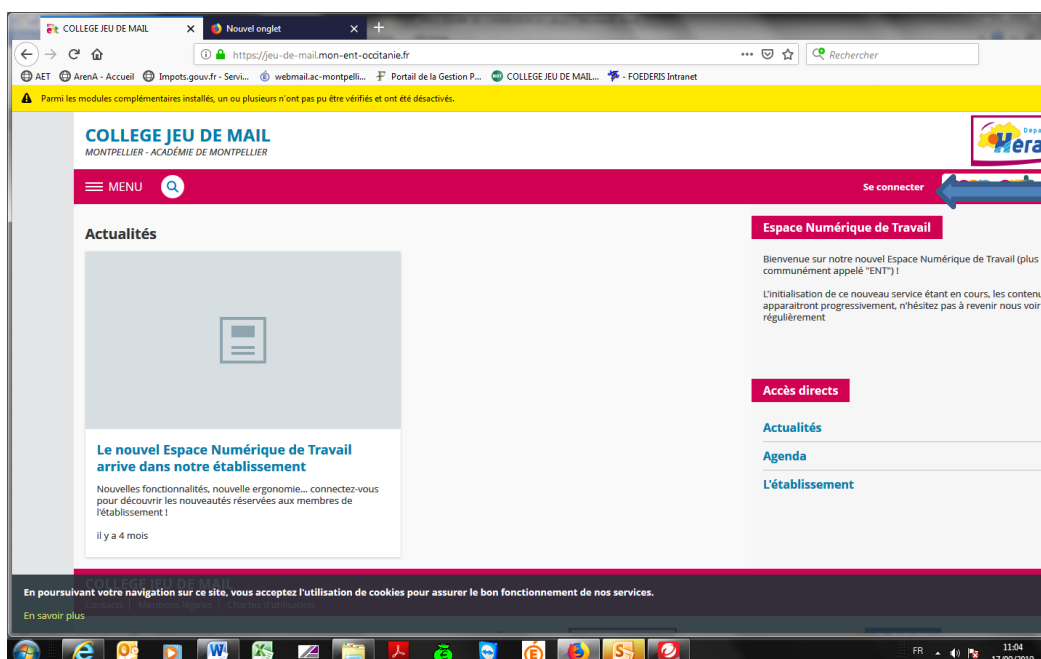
COLLEGE JEU DE MAIL ×
Nouvel onglet ×
+

https://jeu-de-mail.mon-ent-occitanie.fr
Rechercher

AET ArenA - Accueil Impots.gouv.fr - Servi... webmail.ac-montpelli... Portail de la Gestion P... COLLEGE JEU DE MAIL... - FOEDERIS Intranet

Parmi les modules complémentaires installés, un ou plusieurs n'ont pas pu être vérifiés et ont été désactivés.

COLLEGE JEU DE MAIL
MONTPELLIER - ACADÉMIE DE MONTPELLIER

MENU
Se connecter

Actualités

Le nouvel Espace Numérique de Travail arrive dans notre établissement

Nouvelles fonctionnalités, nouvelle ergonomie... connectez-vous pour découvrir les nouveautés réservées aux membres de l'établissement !

il y a 4 mois

Espace Numérique de Travail

Bienvenue sur notre nouvel Espace Numérique de Travail (plus communément appelé "ENT") !

L'initialisation de ce nouveau service étant en cours, les contenu apparaitront progressivement, n'hésitez pas à revenir nous voir régulièrement

Accès directs

Actualités

Agenda

L'établissement

COLLEGE JEU DE MAIL

Contacts | Mentions légales | Chartes d'utilisation

En poursuivant votre navigation sur ce site, vous acceptez l'utilisation de cookies pour assurer le bon fonctionnement de nos services.

En savoir plus

FR
11:04
17/09/2019